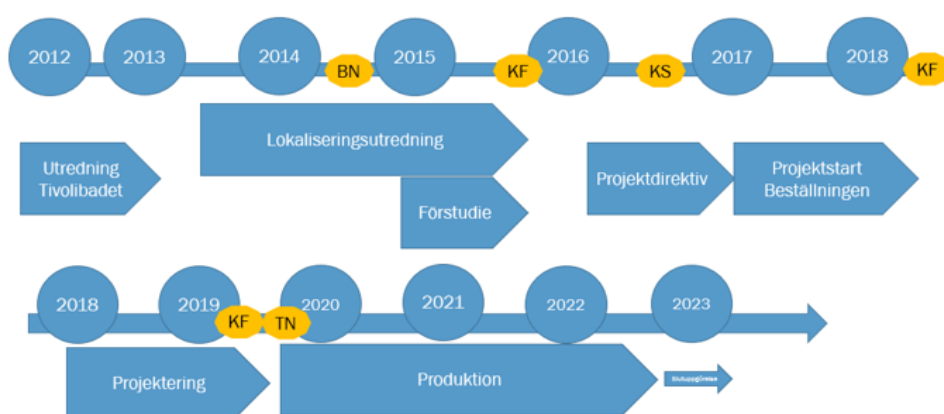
2012
2013
2014
BN
2015
KF
2016
KS
2017
2018
KF

Utredning Tivolibadet

Lokaliseringsutredning

Förstudie

Projektdirektiv

Projektstart Beställningen

2018
2019
KF
TN
2020
2021
2022
2023

Projektering

Produktion

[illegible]